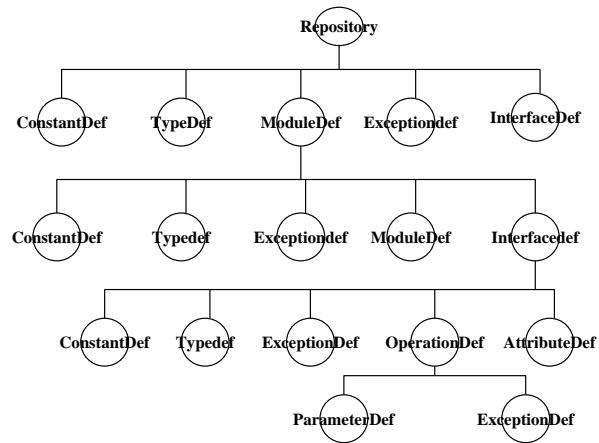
Repository

ConstantDef

TypeDef

ModuleDef

Exceptiondef

InterfaceDef

ConstantDef

Typedef

Exceptiondef

ModuleDef

Interfacedef

ConstantDef

Typedef

ExceptionDef

OperationDef

AttributeDef

ParameterDef

ExceptionDef